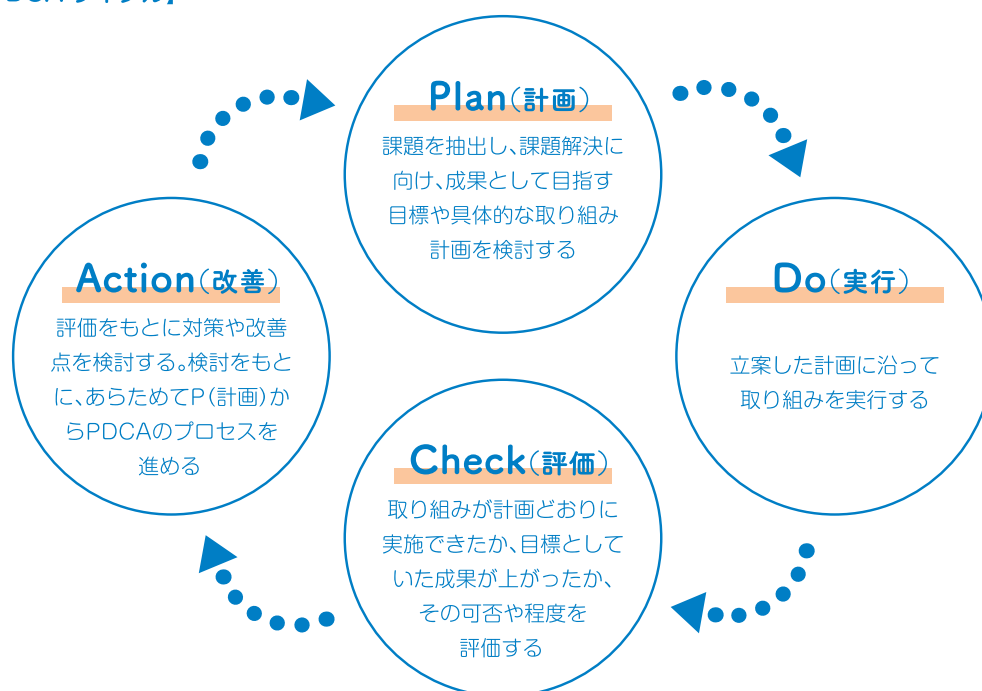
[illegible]

Plan（計画）

課題を抽出し、課題解決に向け、成果として目指す目標や具体的な取り組み計画を検討する

Do（実行）

立案した計画に沿って取り組みを実行する

Check（評価）

取り組みが計画どおりに実施できたか、目標としていた成果が上がったか、その可否や程度を評価する

Action（改善）

評価をもとに対策や改善点を検討する。検討をもとに、あらためてP（計画）からPDCAのプロセスを進める